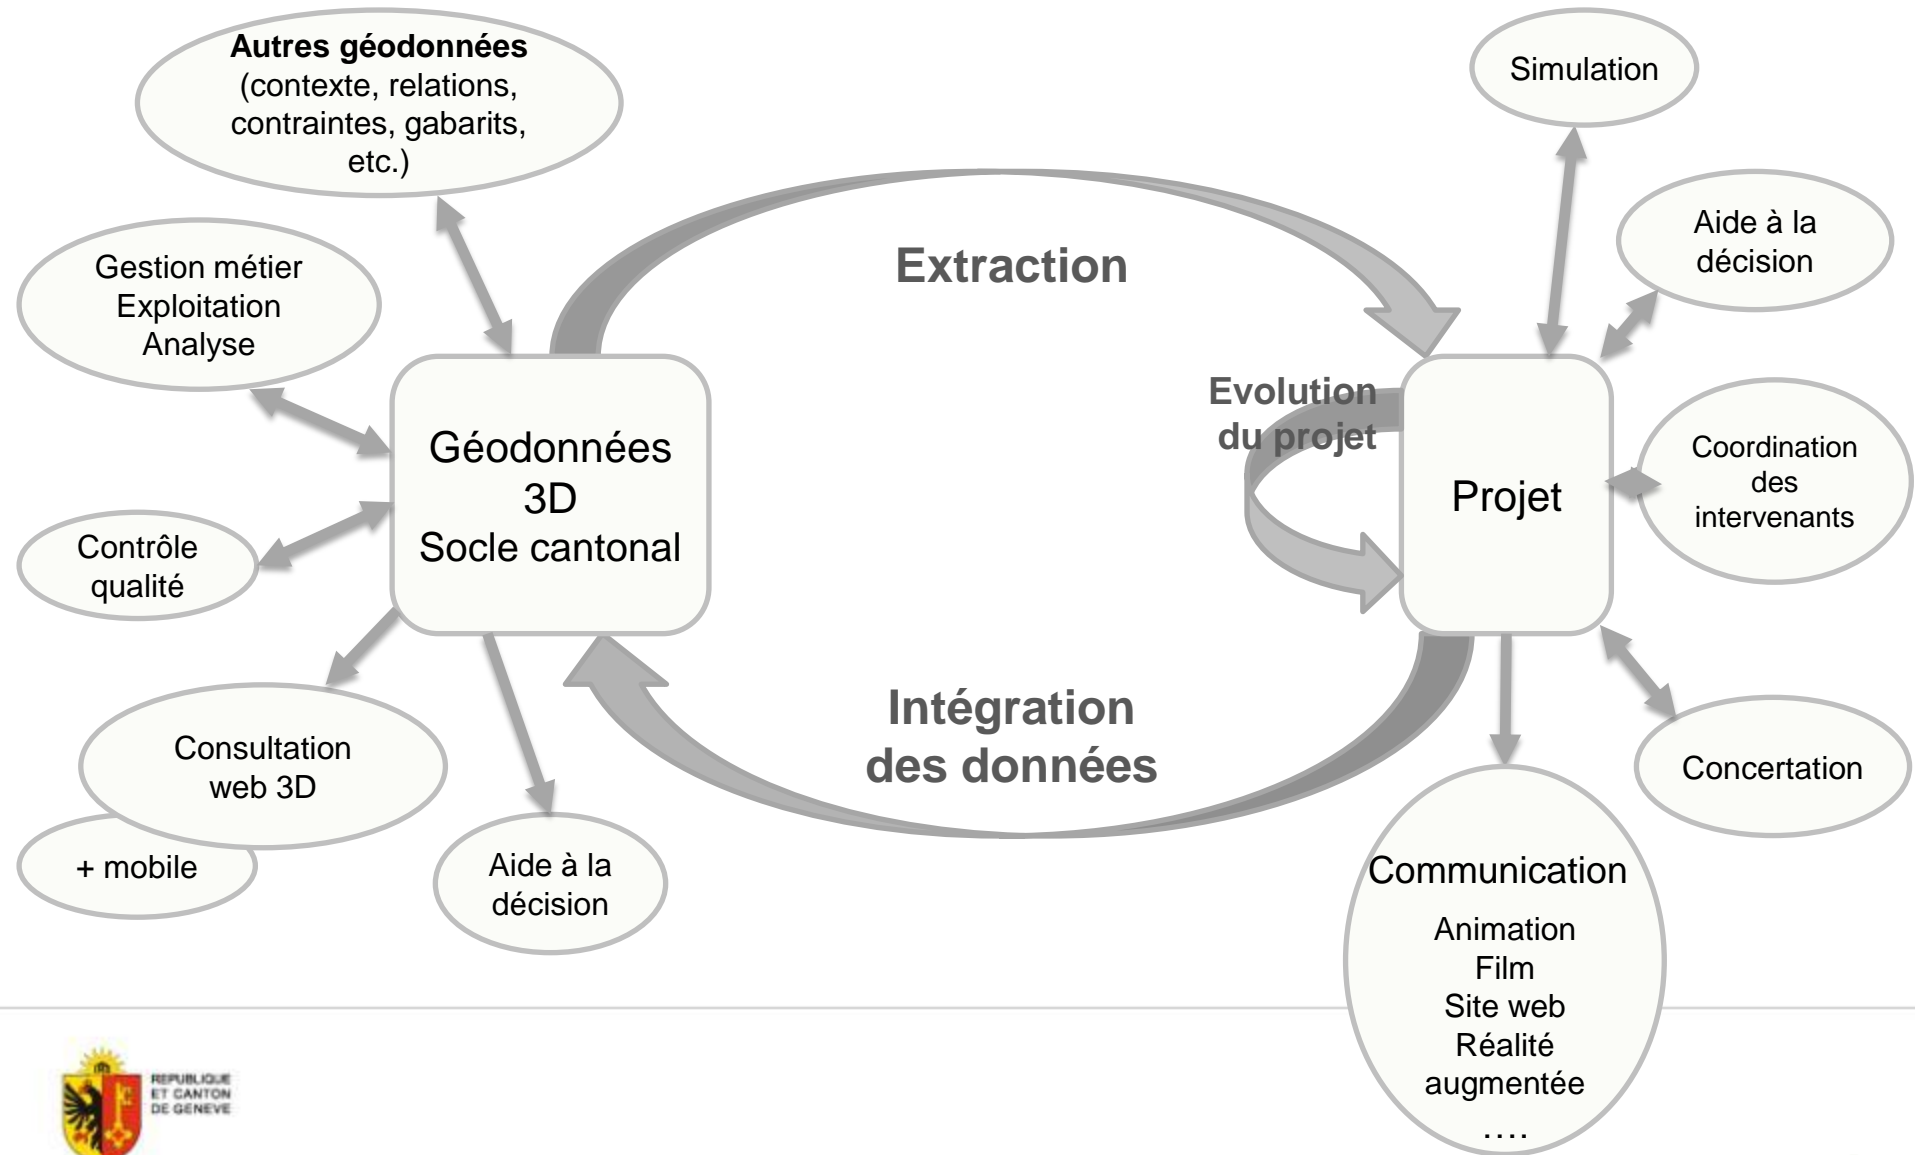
Autres géodonnées
(contexte, relations, contraintes, gabarits, etc.)

Gestion métier
Exploitation
Analyse

Contrôle qualité

Consultation web 3D

+ mobile

Aide à la décision

Géodonnées
3D
Socle cantonal

Extraction

Intégration des données

Evolution du projet

Projet

Simulation

Aide à la décision

Coordination des intervenants

Concertation

Communication
Animation
Film
Site web
Réalité augmentée
….

REPUBLIQUE
ET CANTON
DE GENEVE